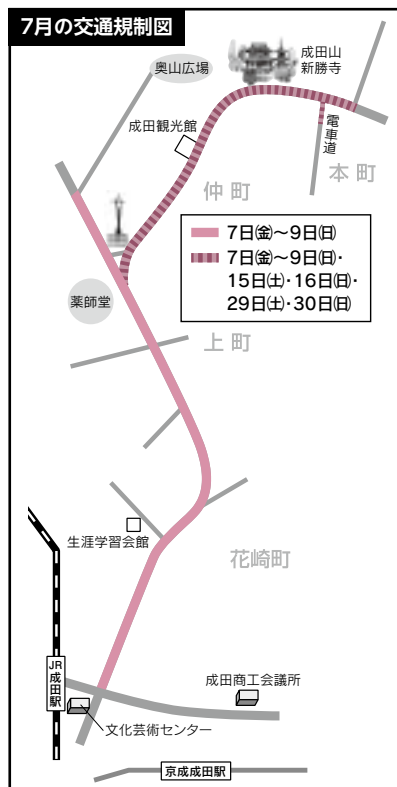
7月の交通規制図

成田山新勝寺

奥山広場

成田観光館

電車道

本町

仲町

7日㊎～9日㊐

7日㊎～9日㊐・15日㊏・16日㊐・29日㊏・30日㊐

薬師堂

上町

生涯学習会館

花崎町

JR成田駅

成田商工会議所

文化芸術センター

京成成田駅